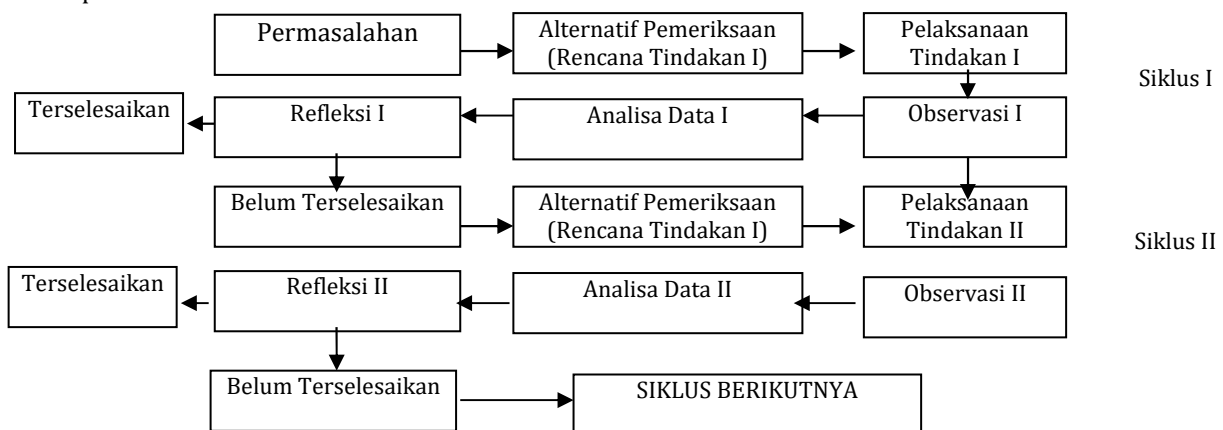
Permasalahan

Alternatif Pemeriksaan (Rencana Tindakan I)

Pelaksanaan Tindakan I

Siklus I

Terselesaikan

Refleksi I

Analisa Data I

Observasi I

Belum Terselesaikan

Alternatif Pemeriksaan (Rencana Tindakan I)

Pelaksanaan Tindakan II

Siklus II

Terselesaikan

Refleksi II

Analisa Data II

Observasi II

Belum Terselesaikan

SIKLUS BERIKUTNYA